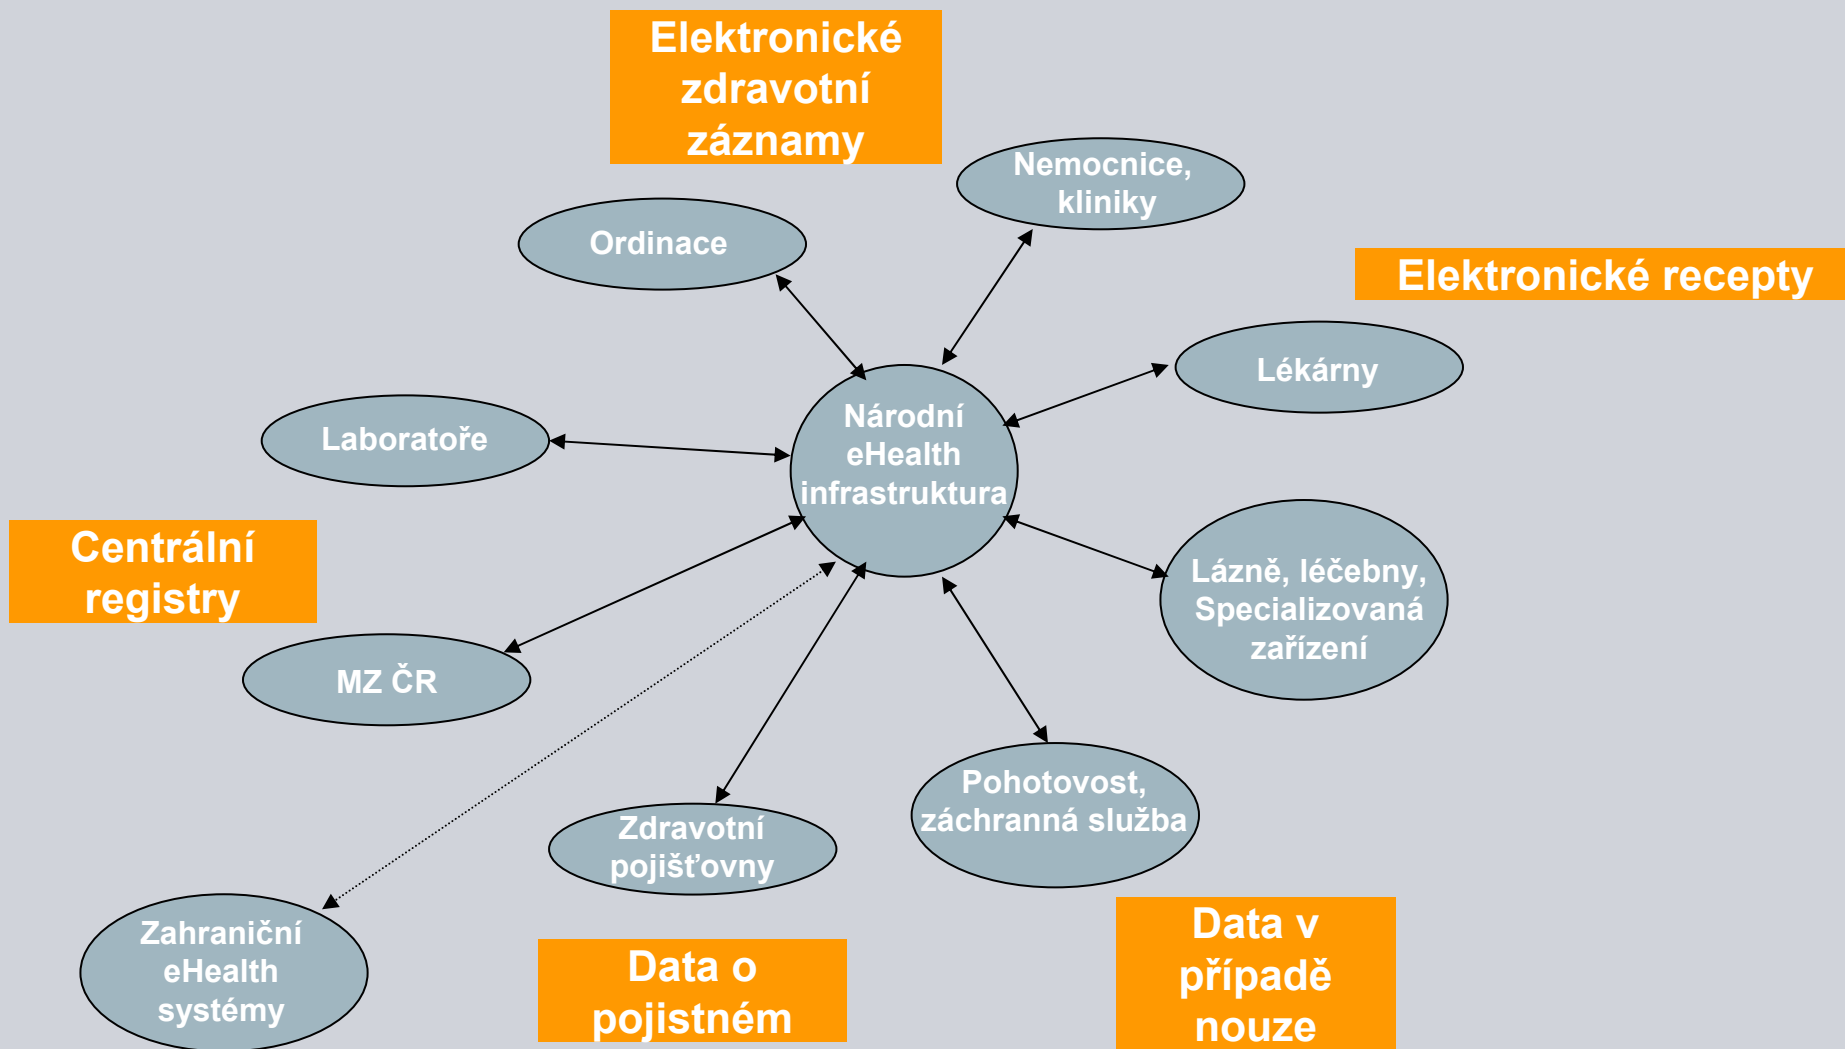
Elektronické zdravotní záznamy

Nemocnice, kliniky

Ordinace

Elektronické recepty

Lékárny

Národní eHealth infrastruktura

Laboratoře

Centrální registry

Lázně, léčebny, Specializovaná zařízení

MZ ČR

Pohotovost, záchranná služba

Zdravotní pojišťovny

Zahraniční eHealth systémy

Data o pojistném

Data v případě nouze